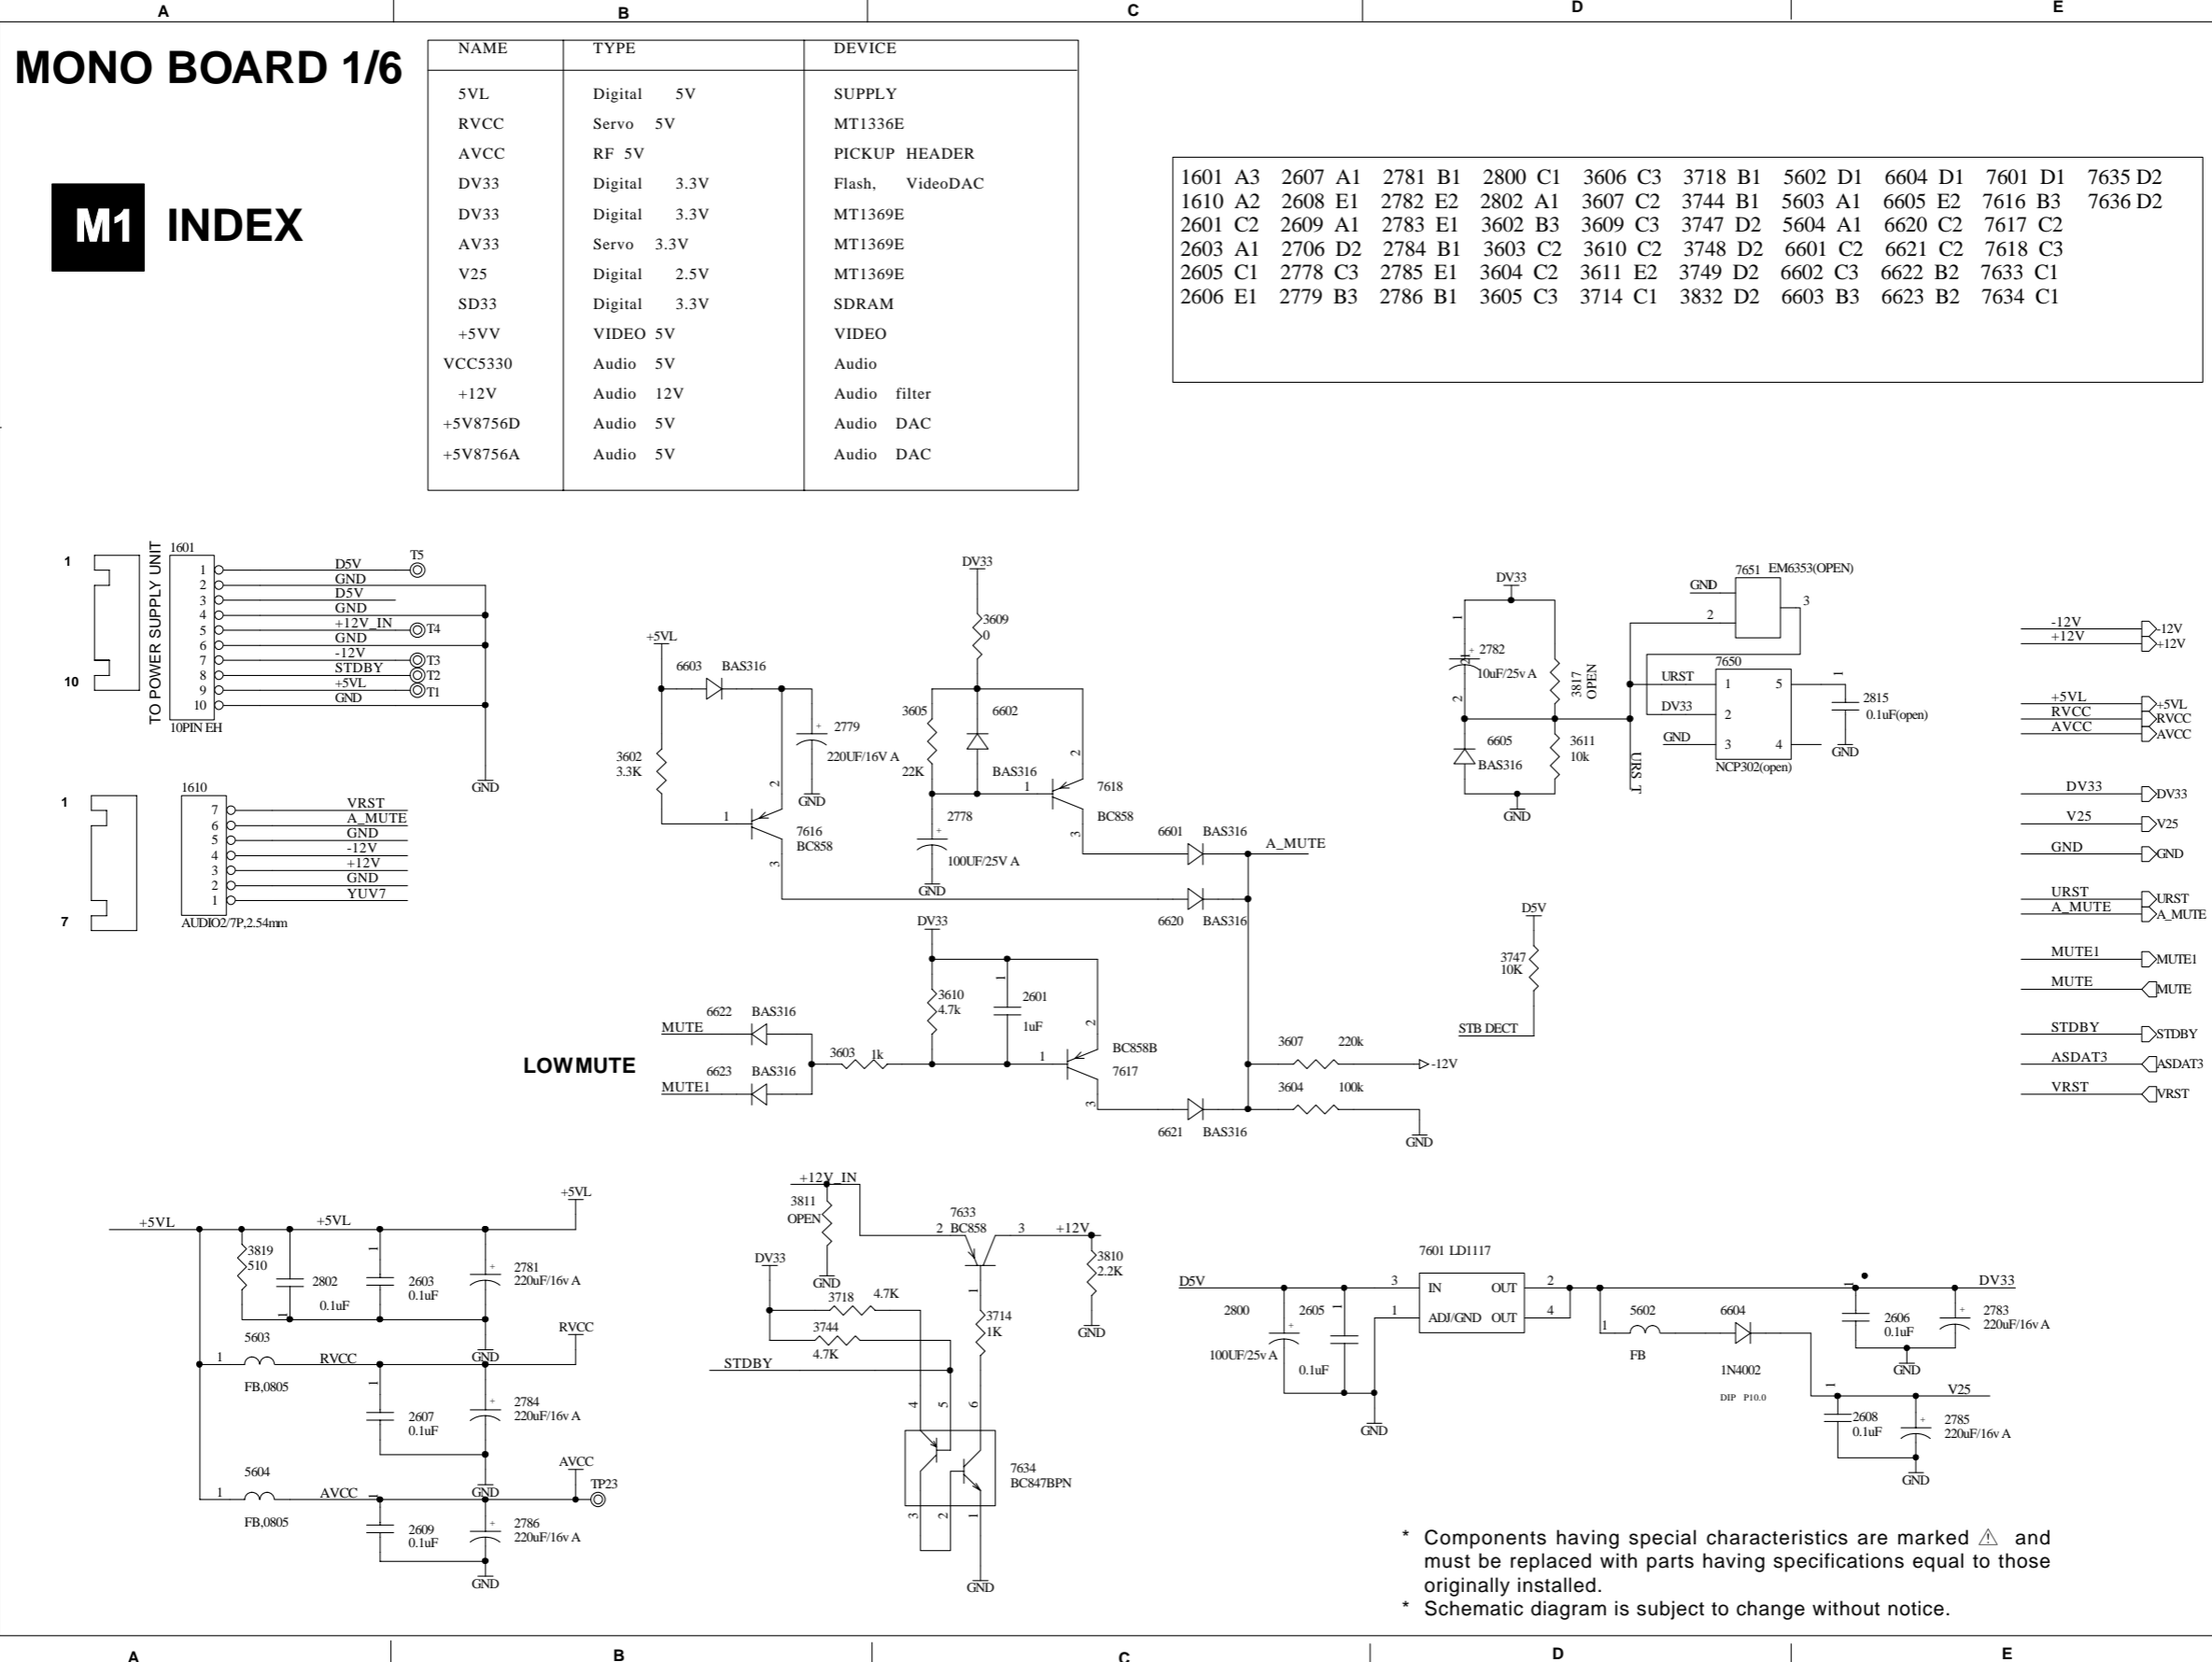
A B C D E

MONO BOARD 1/6

M1 INDEX

| NAME | TYPE | DEVICE |
|---|---|---|
| 5VL | Digital 5V | SUPPLY |
| RVCC | Servo 5V | MT1336E |
| AVCC | RF 5V | PICKUP HEADER |
| DV33 | Digital 3.3V | Flash, VideoDAC |
| DV33 | Digital 3.3V | MT1369E |
| AV33 | Servo 3.3V | MT1369E |
| V25 | Digital 2.5V | MT1369E |
| SD33 | Digital 3.3V | SDRAM |
| +5VV | VIDEO 5V | VIDEO |
| VCC5330 | Audio 5V | Audio |
| +12V | Audio 12V | Audio filter |
| +5V8756D | Audio 5V | Audio DAC |
| +5V8756A | Audio 5V | Audio DAC |

1601 A3 2607 A1 2781 B1 2800 C1 3606 C3 3718 B1 5602 D1 6604 D1 7601 D1 7635 D2
1610 A2 2608 E1 2782 E2 2802 A1 3607 C2 3744 B1 5603 A1 6605 E2 7616 B3 7636 D2
2601 C2 2609 A1 2783 E1 3602 B3 3609 C3 3747 D2 5604 A1 6620 C2 7617 C2
2603 A1 2706 D2 2784 B1 3603 C2 3610 C2 3748 D2 6601 C2 6621 C2 7618 C3
2605 C1 2778 C3 2785 E1 3604 C2 3611 E2 3749 D2 6602 C3 6622 B2 7633 C1
2606 E1 2779 B3 2786 B1 3605 C3 3714 C1 3832 D2 6603 B3 6623 B2 7634 C1

1 10 TO POWER SUPPLY UNIT 1601 1 2 3 4 5 6 7 8 9 10 D5V GND D5V GND +12V_IN GND -12V STDBY +5VL GND T5 T4 T3 T2 T1 10PIN EH GND

1 7 1610 7 6 5 4 3 2 1 VRST A_MUTE GND -12V +12V GND YUV7 AUDIO2/7P,2.54mm

+5VL 6603 BAS316 2779 220UF/16V A GND 3602 3.3K 1 2 3 7616 BC858
DV33 3609 0 3605 22K 6602 BAS316 2778 100UF/25V A GND 1 2 3 7618 BC858 6601 BAS316 A_MUTE 6620 BAS316
DV33 3610 4.7k 2601 1uF 6622 BAS316 MUTE 6623 BAS316 MUTE1 LOWMUTE 3603 1k 1 2 3 BC858B 7617 6621 BAS316 3607 220k -12V 3604 100k GND

DV33 2782 10uF/25v A 3817 OPEN 6605 BAS316 3611 10k GND URS_T 7651 EM6353(OPEN) GND 2 3 7650 URST 1 5 DV33 2 GND 3 4 NCP302(open) 2815 0.1uF(open) GND
D5V 3747 10K STB DECT

-12V -12V +12V +12V +5VL +5VL RVCC RVCC AVCC AVCC DV33 DV33 V25 V25 GND GND URST URST A_MUTE A_MUTE MUTE1 MUTE1 MUTE MUTE STDBY STDBY ASDAT3 ASDAT3 VRST VRST

+5VL +5VL +5VL 3819 510 2802 0.1uF 2603 0.1uF 2781 220uF/16v A 5603 1 RVCC FB,0805 GND RVCC 2607 0.1uF 2784 220uF/16v A 5604 1 AVCC FB,0805 GND AVCC TP23 2609 0.1uF 2786 220uF/16v A GND

+12V_IN 3811 OPEN GND DV33 3718 4.7K 3744 4.7K STDBY 7633 2 BC858 3 +12V 3810 2.2K GND 3714 1K 4 5 6 3 2 1 7634 BC847BPN GND

7601 LD1117 D5V 3 IN OUT 2 1 ADJ/GND OUT 4 2800 100UF/25v A 2605 0.1uF GND 5602 1 FB 6604 1N4002 DIP P10.0 DV33 2606 0.1uF GND 2783 220uF/16v A V25 2608 0.1uF 2785 220uF/16v A GND

* Components having special characteristics are marked ⚠ and must be replaced with parts having specifications equal to those originally installed.
* Schematic diagram is subject to change without notice.

A B C D E